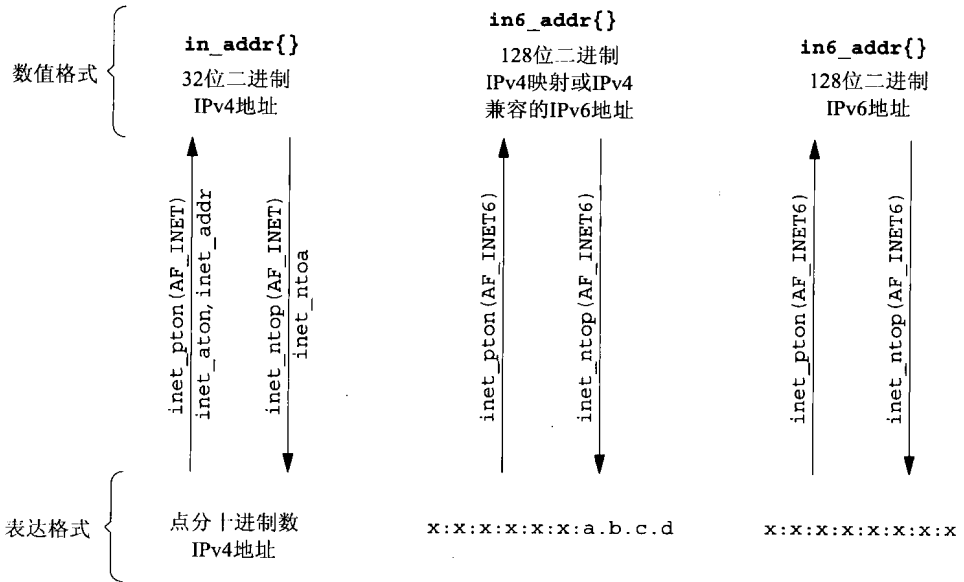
数值格式

in_addr{}
32位二进制
IPv4地址

in6_addr{}
128位二进制
IPv4映射或IPv4
兼容的IPv6地址

in6_addr{}
128位二进制
IPv6地址

inet_pton(AF_INET)
inet_aton, inet_addr

inet_ntop(AF_INET)
inet_ntoa

inet_pton(AF_INET6)

inet_ntop(AF_INET6)

inet_pton(AF_INET6)

inet_ntop(AF_INET6)

表达格式

点分十进制数
IPv4地址

x:x:x:x:x:x:a.b.c.d

x:x:x:x:x:x:x:x